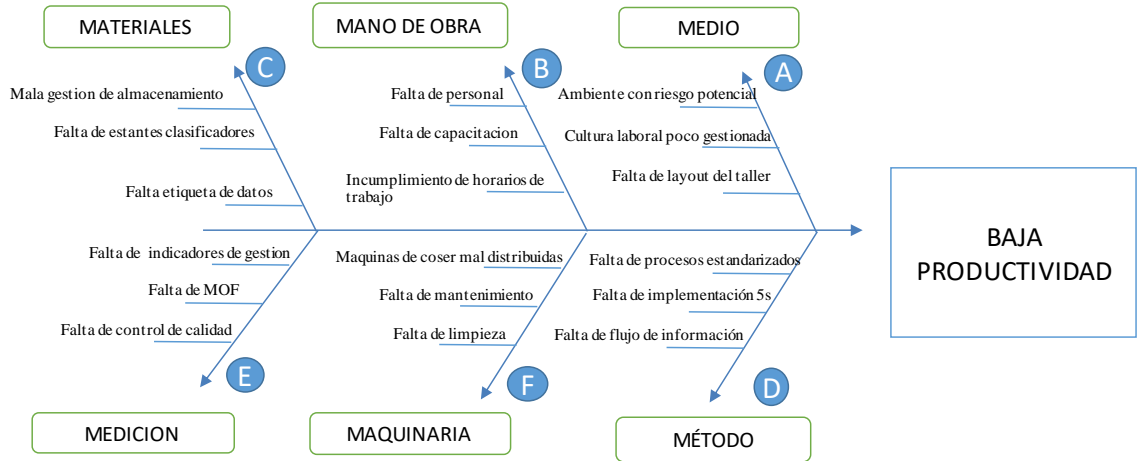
MATERIALES

C

Mala gestion de almacenamiento

Falta de estantes clasificadores

Falta etiqueta de datos

MANO DE OBRA

B

Falta de personal

Falta de capacitacion

Incumplimiento de horarios de trabajo

MEDIO

A

Ambiente con riesgo potencial

Cultura laboral poco gestionada

Falta de layout del taller

BAJA PRODUCTIVIDAD

Falta de indicadores de gestion

Falta de MOF

Falta de control de calidad

E

MEDICION

Maquinas de coser mal distribuidas

Falta de mantenimiento

Falta de limpieza

F

MAQUINARIA

Falta de procesos estandarizados

Falta de implementación 5s

Falta de flujo de información

D

MÉTODO